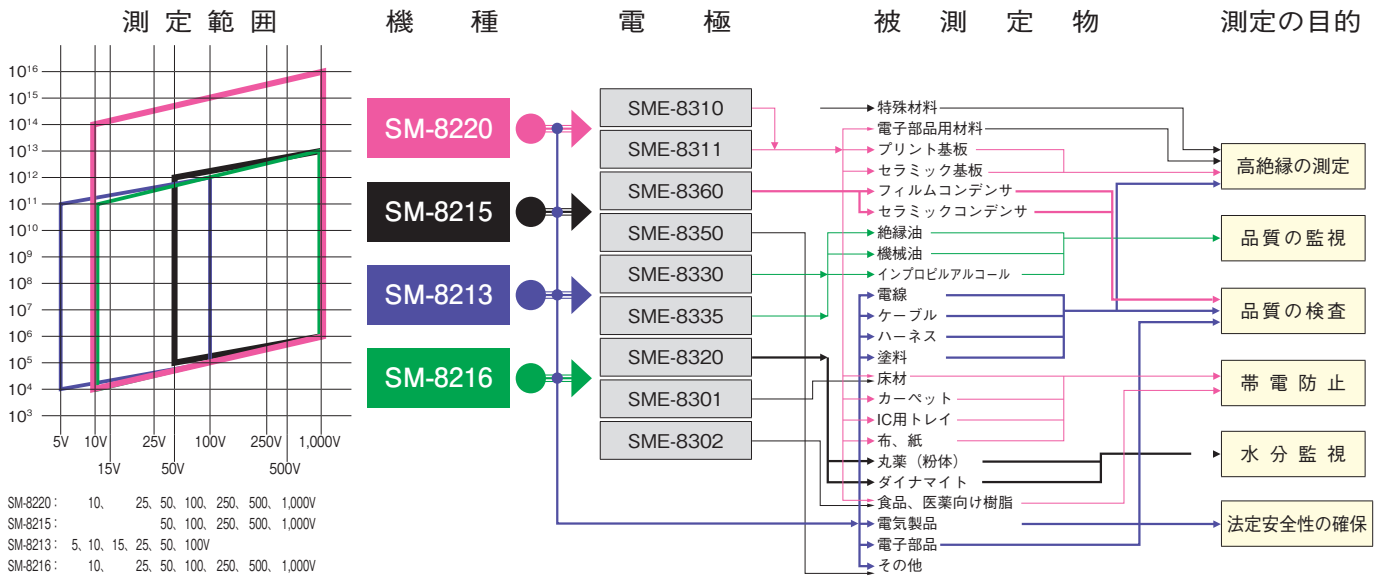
測定範囲　　機種　　電極　　被測定物　　測定の目的

$10^{16}$
$10^{15}$
$10^{14}$
$10^{13}$
$10^{12}$
$10^{11}$
$10^{10}$
$10^{9}$
$10^{8}$
$10^{7}$
$10^{6}$
$10^{5}$
$10^{4}$
$10^{3}$

5V　10V　25V　100V　250V　1,000V
15V　50V　500V

SM-8220：　10、　25、50、100、250、500、1,000V
SM-8215：　50、100、250、500、1,000V
SM-8213：　5、10、15、25、50、100V
SM-8216：　10、　25、50、100、250、500、1,000V

SM-8220
SM-8215
SM-8213
SM-8216

SME-8310
SME-8311
SME-8360
SME-8350
SME-8330
SME-8335
SME-8320
SME-8301
SME-8302

特殊材料
電子部品用材料
プリント基板
セラミック基板
フィルムコンデンサ
セラミックコンデンサ
絶縁油
機械油
インプロピルアルコール
電線
ケーブル
ハーネス
塗料
床材
カーペット
IC用トレイ
布、紙
丸薬（粉体）
ダイナマイト
食品、医薬向け樹脂
電気製品
電子部品
その他

高絶縁の測定
品質の監視
品質の検査
帯電防止
水分監視
法定安全性の確保